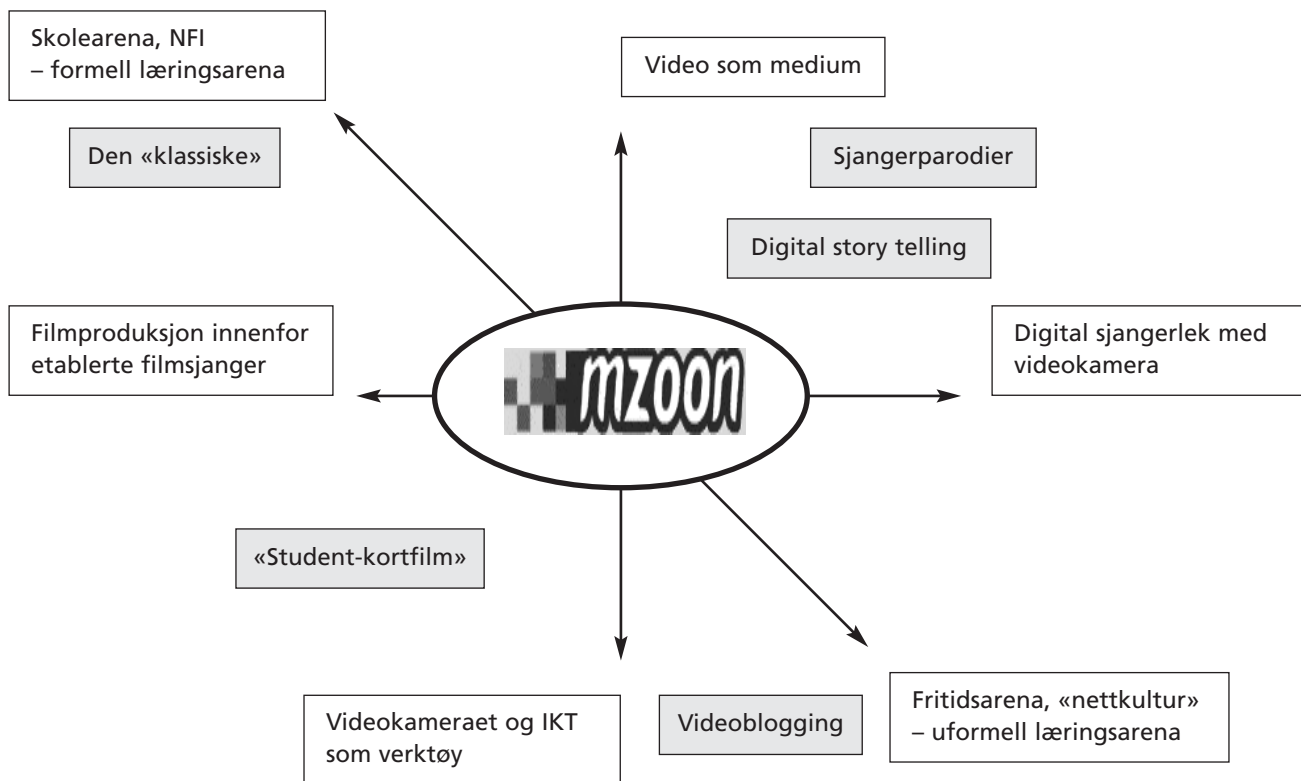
Skolearena, NFI
– formell læringsarena

Den «klassiske»

Video som medium

Sjangerparodier

Digital story telling

Filmproduksjon innenfor etablerte filmsjanger

mzoon

Digital sjangerlek med videokamera

«Student-kortfilm»

Videokameraet og IKT som verktøy

Videoblogging

Fritidsarena, «nettkultur»
– uformell læringsarena